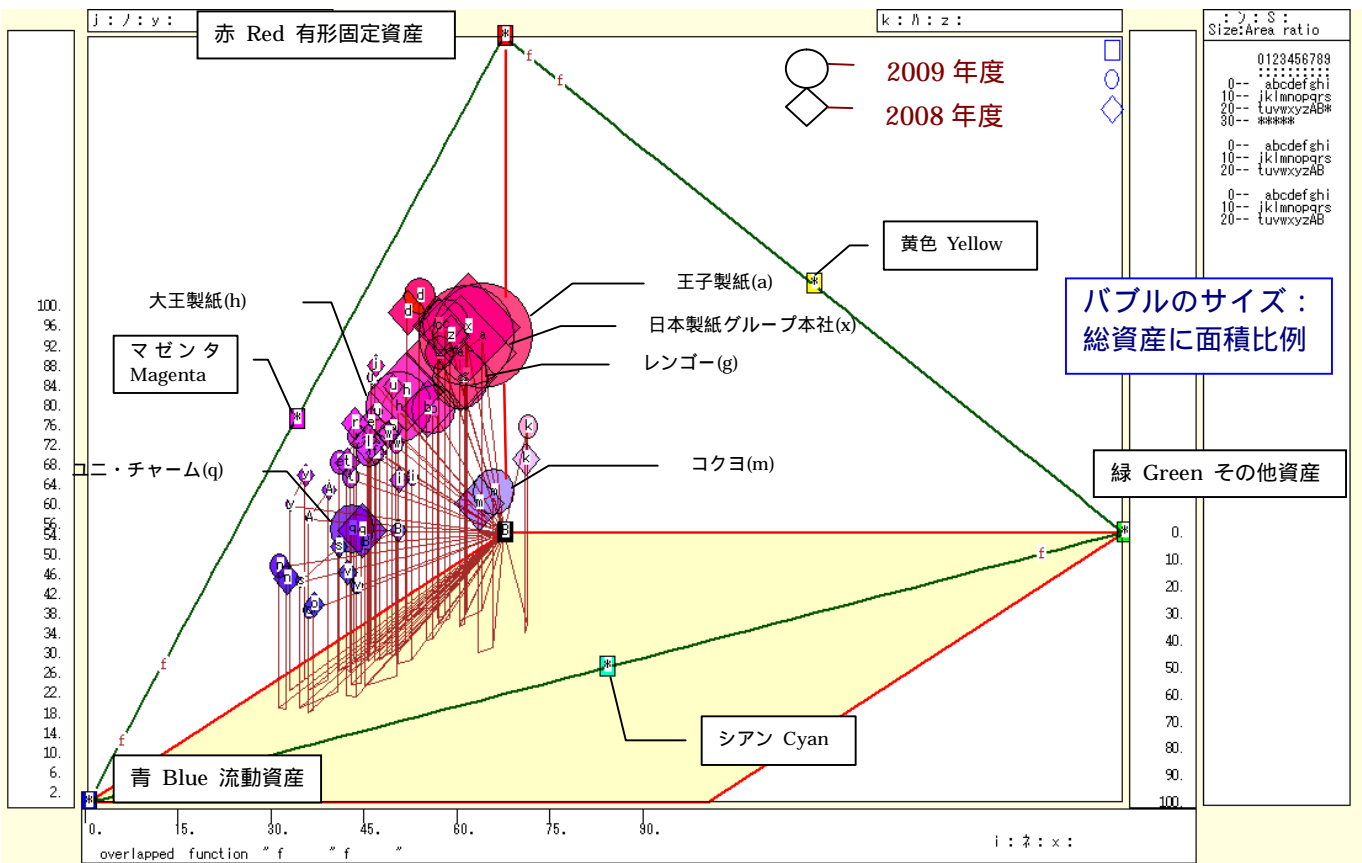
j：ノ：y：

赤 Red 有形固定資産

k：ﾊ：z：

：ﾝ：S：
Size:Area ratio

0123456789
0-- abcdefghi
10-- jklmnopqrs
20-- tuvwxyzAB*
30-- *****

0-- abcdefghi
10-- jklmnopqrs
20-- tuvwxyzAB

0-- abcdefghi
10-- jklmnopqrs
20-- tuvwxyzAB

2009 年度
2008 年度

黄色 Yellow

バブルのサイズ：
総資産に面積比例

王子製紙(a)
日本製紙グループ本社(x)
レンゴー(g)
大王製紙(h)

マ ゼ ン タ
Magenta

コクヨ(m)
ユニ・チャーム(q)

緑 Green その他資産

シアン Cyan

青 Blue 流動資産

100.
96.
92.
88.
84.
80.
76.
72.
68.
64.
60.
56.
54.
50.
46.
42.
38.
34.
30.
26.
22.
18.
14.
10.
6.
2.

0.
10.
20.
30.
40.
50.
60.
70.
80.
90.
100.

0. 15. 30. 45. 60. 75. 90.

overlapped function ″f ″f ″

i：ﾈ：x：